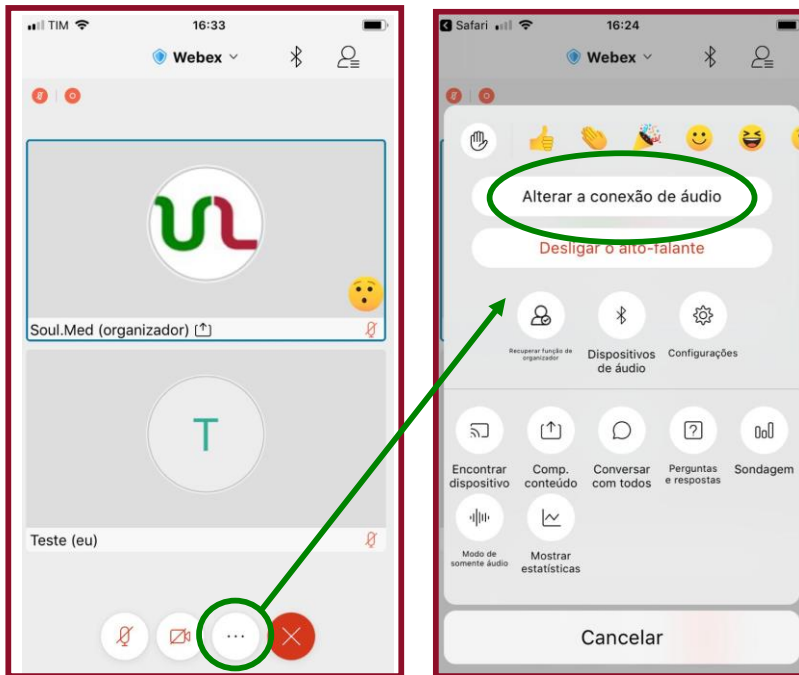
TIM 16:33

Webex

Soul.Med (organizador)

T

Teste (eu)

...

Safari 16:24

Webex

Alterar a conexão de áudio

Desligar o alto-falante

Recuperar função de organizador

Dispositivos de áudio

Configurações

Encontrar dispositivo

Comp. conteúdo

Conversar com todos

Perguntas e respostas

Sondagem

Modo de somente áudio

Mostrar estatísticas

Cancelar